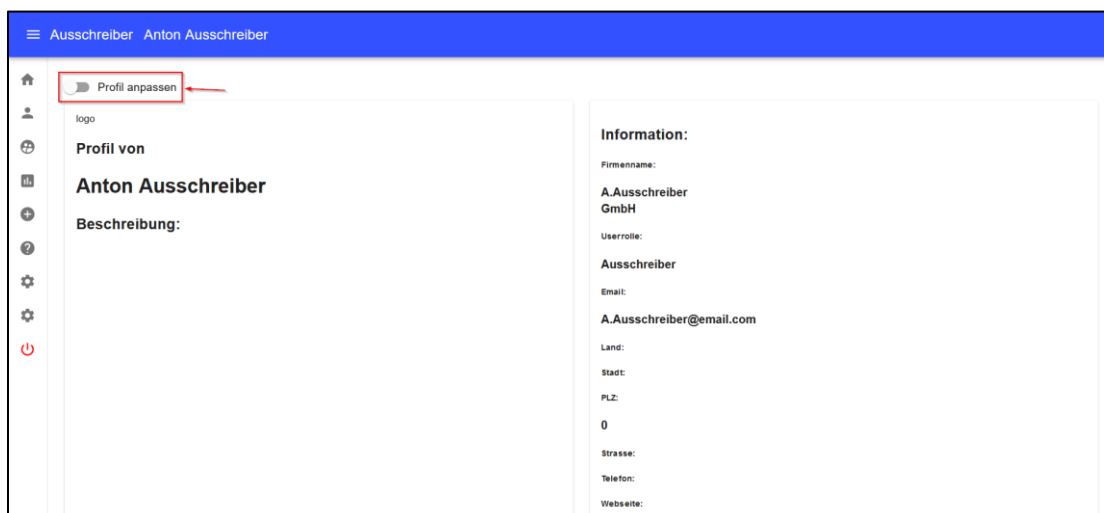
Ausschreiber Anton Ausschreiber

Profil anpassen

logo

Profil von

Anton Ausschreiber

Beschreibung:

Information:

Firmenname:

A.Ausschreiber GmbH

Userrolle:

Ausschreiber

Email:

A.Ausschreiber@email.com

Land:

Stadt:

PLZ:

0

Strasse:

Telefon:

Webseite: